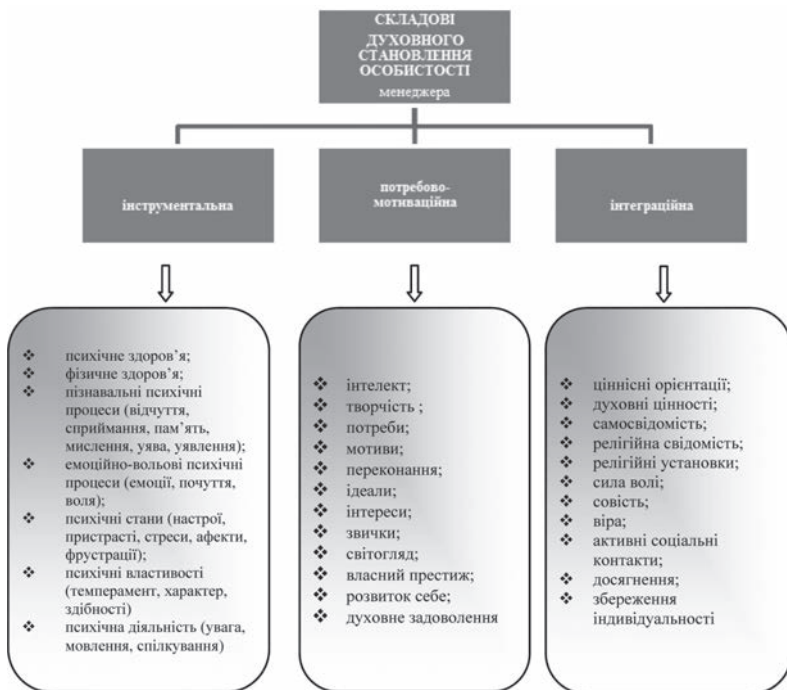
СКЛАДОВІ ДУХОВНОГО СТАНОВЛЕННЯ ОСОБИСТОСТІ
менеджера

інструментальна

потребово-мотиваційна

інтеграційна

❖ психічне здоров'я;
❖ фізичне здоров'я;
❖ пізнавальні психічні процеси (відчуття, сприймання, пам'ять, мислення, уява, уявлення);
❖ емоційно-вольові психічні процеси (емоції, почуття, воля);
❖ психічні стани (настрої, пристрасті, стреси, афекти, фрустрації);
❖ психічні властивості (темперамент, характер, здібності)
❖ психічна діяльність (увага, мовлення, спілкування)

❖ інтелект;
❖ творчість ;
❖ потреби;
❖ мотиви;
❖ переконання;
❖ ідеали;
❖ інтереси;
❖ звички;
❖ світогляд;
❖ власний престиж;
❖ розвиток себе;
❖ духовне задоволення

❖ ціннісні орієнтації;
❖ духовні цінності;
❖ самосвідомість;
❖ релігійна свідомість;
❖ релігійні установки;
❖ сила волі;
❖ совість;
❖ віра;
❖ активні соціальні контакти;
❖ досягнення;
❖ збереження індивідуальності